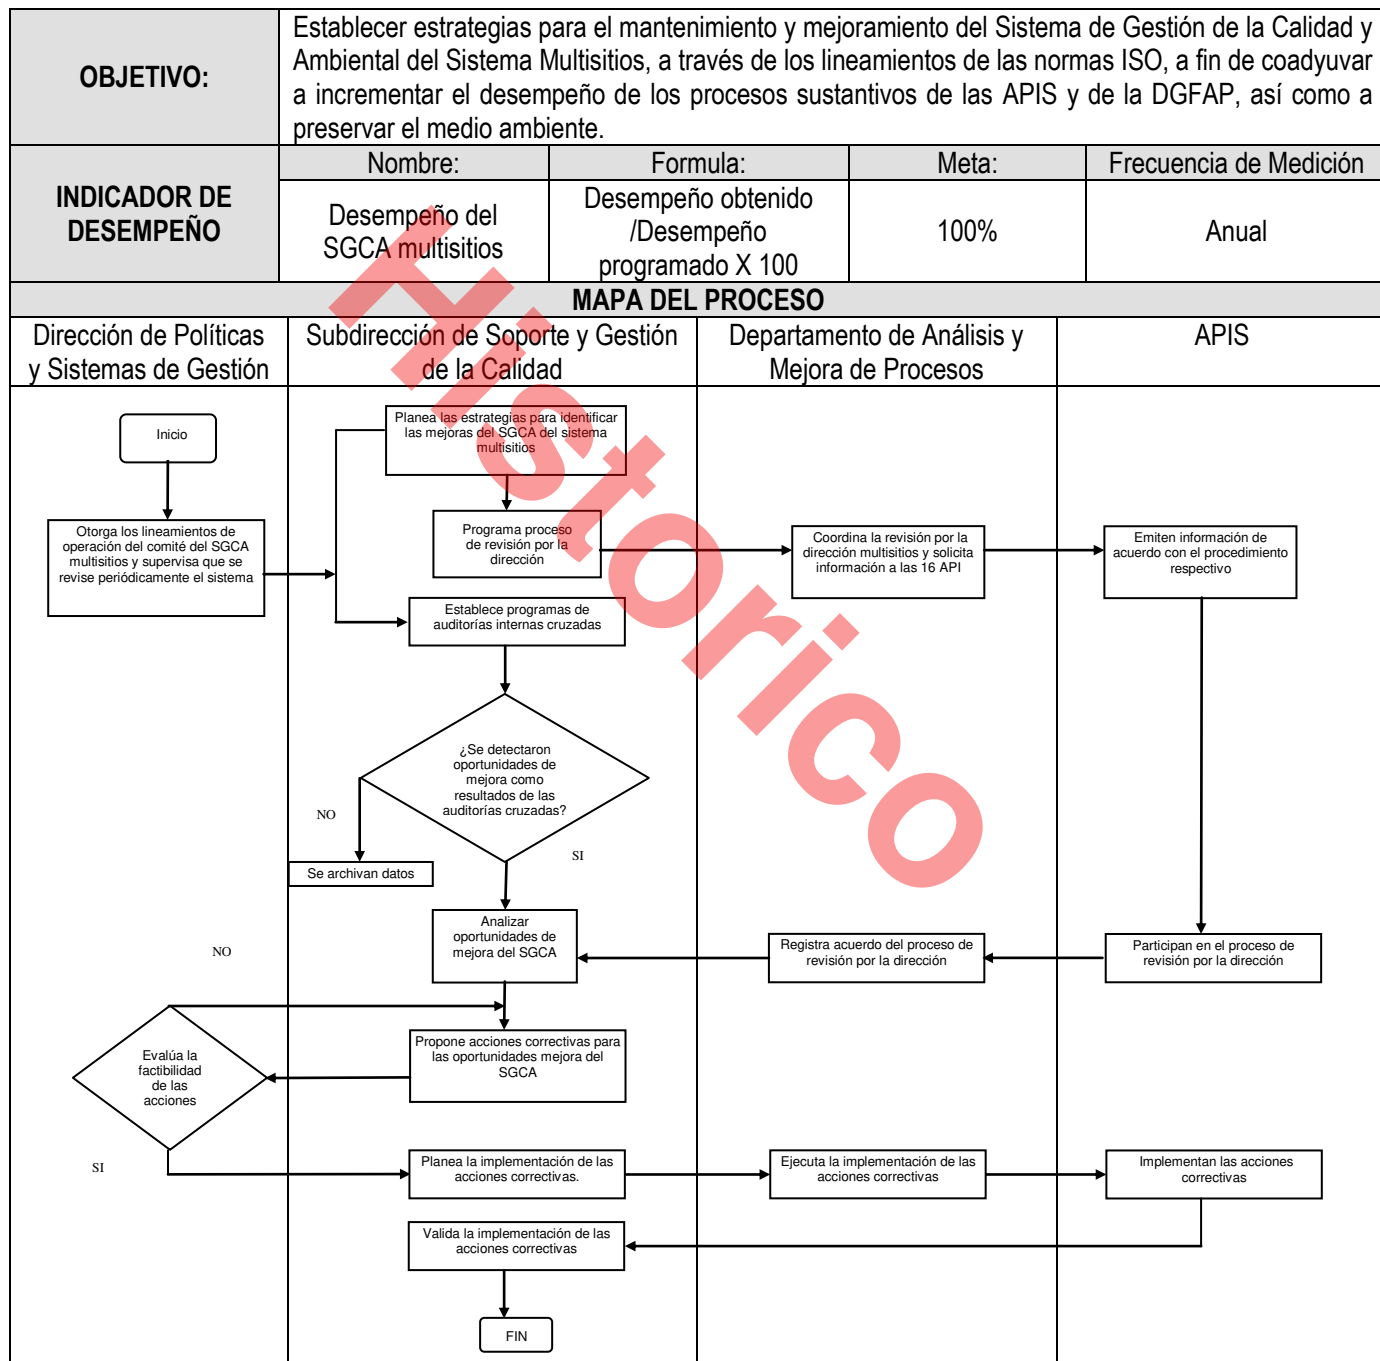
| OBJETIVO: | Establecer estrategias para el mantenimiento y mejoramiento del Sistema de Gestión de la Calidad y Ambiental del Sistema Multisitios, a través de los lineamientos de las normas ISO, a fin de coadyuvar a incrementar el desempeño de los procesos sustantivos de las APIS y de la DGFAP, así como a preservar el medio ambiente. | | | |
|---|---|---|---|---|
| INDICADOR DE DESEMPEÑO | Nombre: | Formula: | Meta: | Frecuencia de Medición |
| | Desempeño del SGCA multisitios | Desempeño obtenido /Desempeño programado X 100 | 100% | Anual |

MAPA DEL PROCESO

| Dirección de Políticas y Sistemas de Gestión | Subdirección de Soporte y Gestión de la Calidad | Departamento de Análisis y Mejora de Procesos | APIS |
|---|---|---|---|

Histórico

Inicio

Otorga los lineamientos de operación del comité del SGCA multisitios y supervisa que se revise periódicamente el sistema

Planea las estrategias para identificar las mejoras del SGCA del sistema multisitios

Programa proceso de revisión por la dirección

Coordina la revisión por la dirección multisitios y solicita información a las 16 API

Emiten información de acuerdo con el procedimiento respectivo

Establece programas de auditorías internas cruzadas

¿Se detectaron oportunidades de mejora como resultados de las auditorías cruzadas?

NO

Se archivan datos

SI

Analizar oportunidades de mejora del SGCA

Registra acuerdo del proceso de revisión por la dirección

Participan en el proceso de revisión por la dirección

NO

Evalúa la factibilidad de las acciones

Propone acciones correctivas para las oportunidades mejora del SGCA

SI

Planea la implementación de las acciones correctivas.

Ejecuta la implementación de las acciones correctivas

Implementan las acciones correctivas

Valida la implementación de las acciones correctivas

FIN